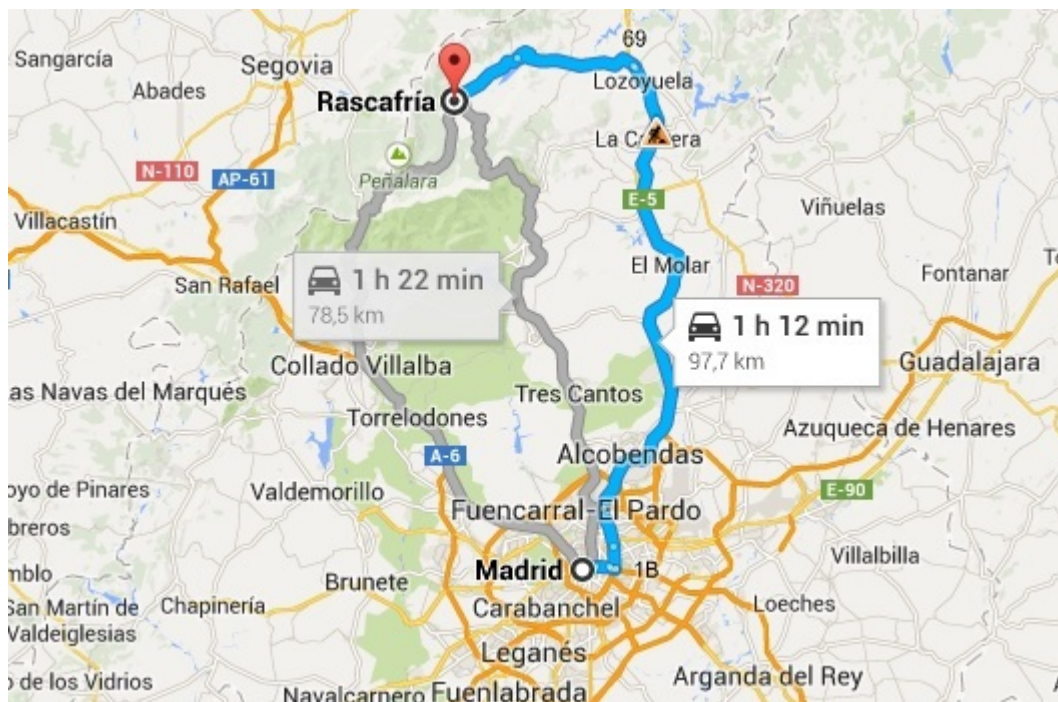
Sangarcía
Segovia
Abades
Rascafría
69
Lozoyuela
La C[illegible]era
N-110
AP-61
Peñalara
E-5
Villacastín
Viñuelas
San Rafael
1 h 22 min
78,5 km
El Molar
N-320
Fontanar
1 h 12 min
97,7 km
Collado Villalba
Guadalajara
as Navas del Marqués
Tres Cantos
Torrelodones
Azuqueca de Henares
A-6
Alcobendas
oyo de Pinares
Valdemorillo
E-90
Fuencarral-El Pardo
breros
Villalbilla
Madrid
1B
nblo
Brunete
San Martín de Valdeiglesias
Chapinería
Carabanchel
Loeches
Leganés
de los Vidrios
Navalcarnero
Fuenlabrada
Arganda del Rey